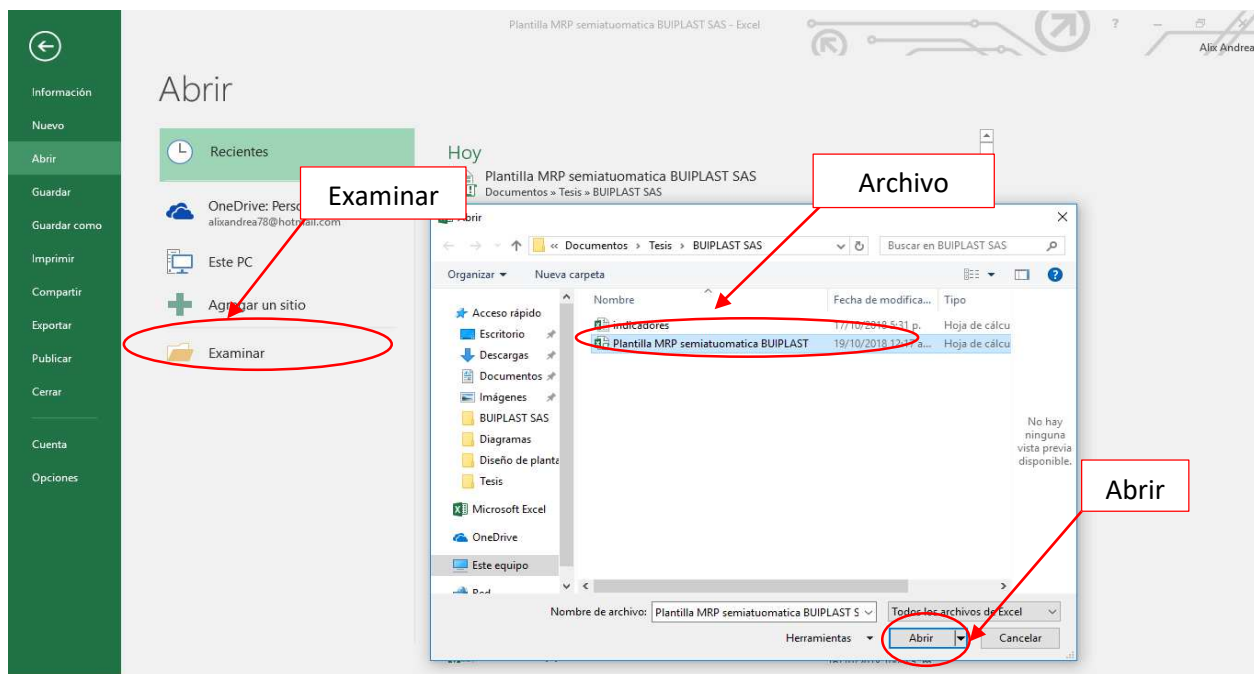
Plantilla MRP semiatuomatica BUIPLAST SAS - Excel

? Alix Andrea

Información
Nuevo
Abrir
Guardar
Guardar como
Imprimir
Compartir
Exportar
Publicar
Cerrar
Cuenta
Opciones

Abrir

Recientes

OneDrive: Perso
alixandrea78@hotmail.com

Este PC

Agregar un sitio

Examinar

Examinar

Hoy

Plantilla MRP semiatuomatica BUIPLAST SAS
Documentos » Tesis » BUIPLAST SAS

Archivo

Abrir

« Documentos › Tesis › BUIPLAST SAS

Buscar en BUIPLAST SAS

Organizar ▾ Nueva carpeta

Acceso rápido
Escritorio
Descargas
Documentos
Imágenes
BUIPLAST SAS
Diagramas
Diseño de planta
Tesis
Microsoft Excel
OneDrive
Este equipo
Red

| Nombre | Fecha de modifica... | Tipo |
|---|---|---|
| indicadores | 17/10/2018 5:31 p. | Hoja de cálcu |
| Plantilla MRP semiatuomatica BUIPLAST | 19/10/2018 12:1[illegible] a... | Hoja de cálcu |

No hay ninguna vista previa disponible.

Abrir

Nombre de archivo: Plantilla MRP semiatuomatica BUIPLAST S

Todos los archivos de Excel

Herramientas ▾

Abrir

Cancelar